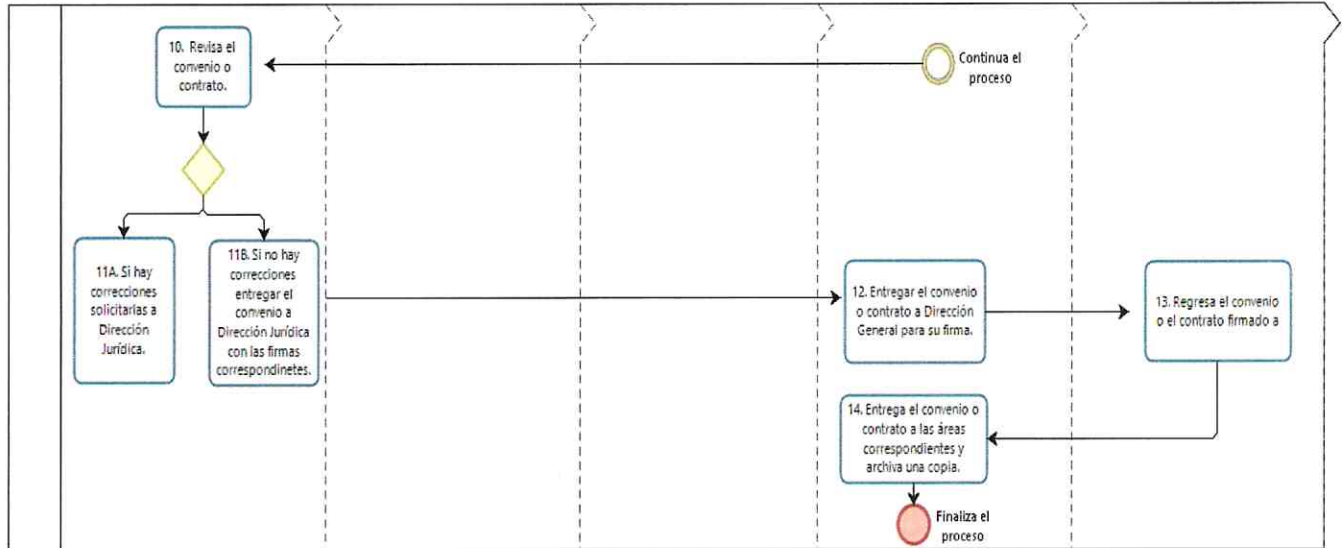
10. Revisa el convenio o contrato.

Continua el proceso

11A. Si hay correcciones solicitarlas a Dirección Jurídica.

11B. Si no hay correcciones entregar el convenio a Dirección Jurídica con las firmas correspondinetes.

12. Entregar el convenio o contrato a Dirección General para su firma.

13. Regresa el convenio o el contrato firmado a

14. Entrega el convenio o contrato a las áreas correspondientes y archiva una copia.

Finaliza el proceso